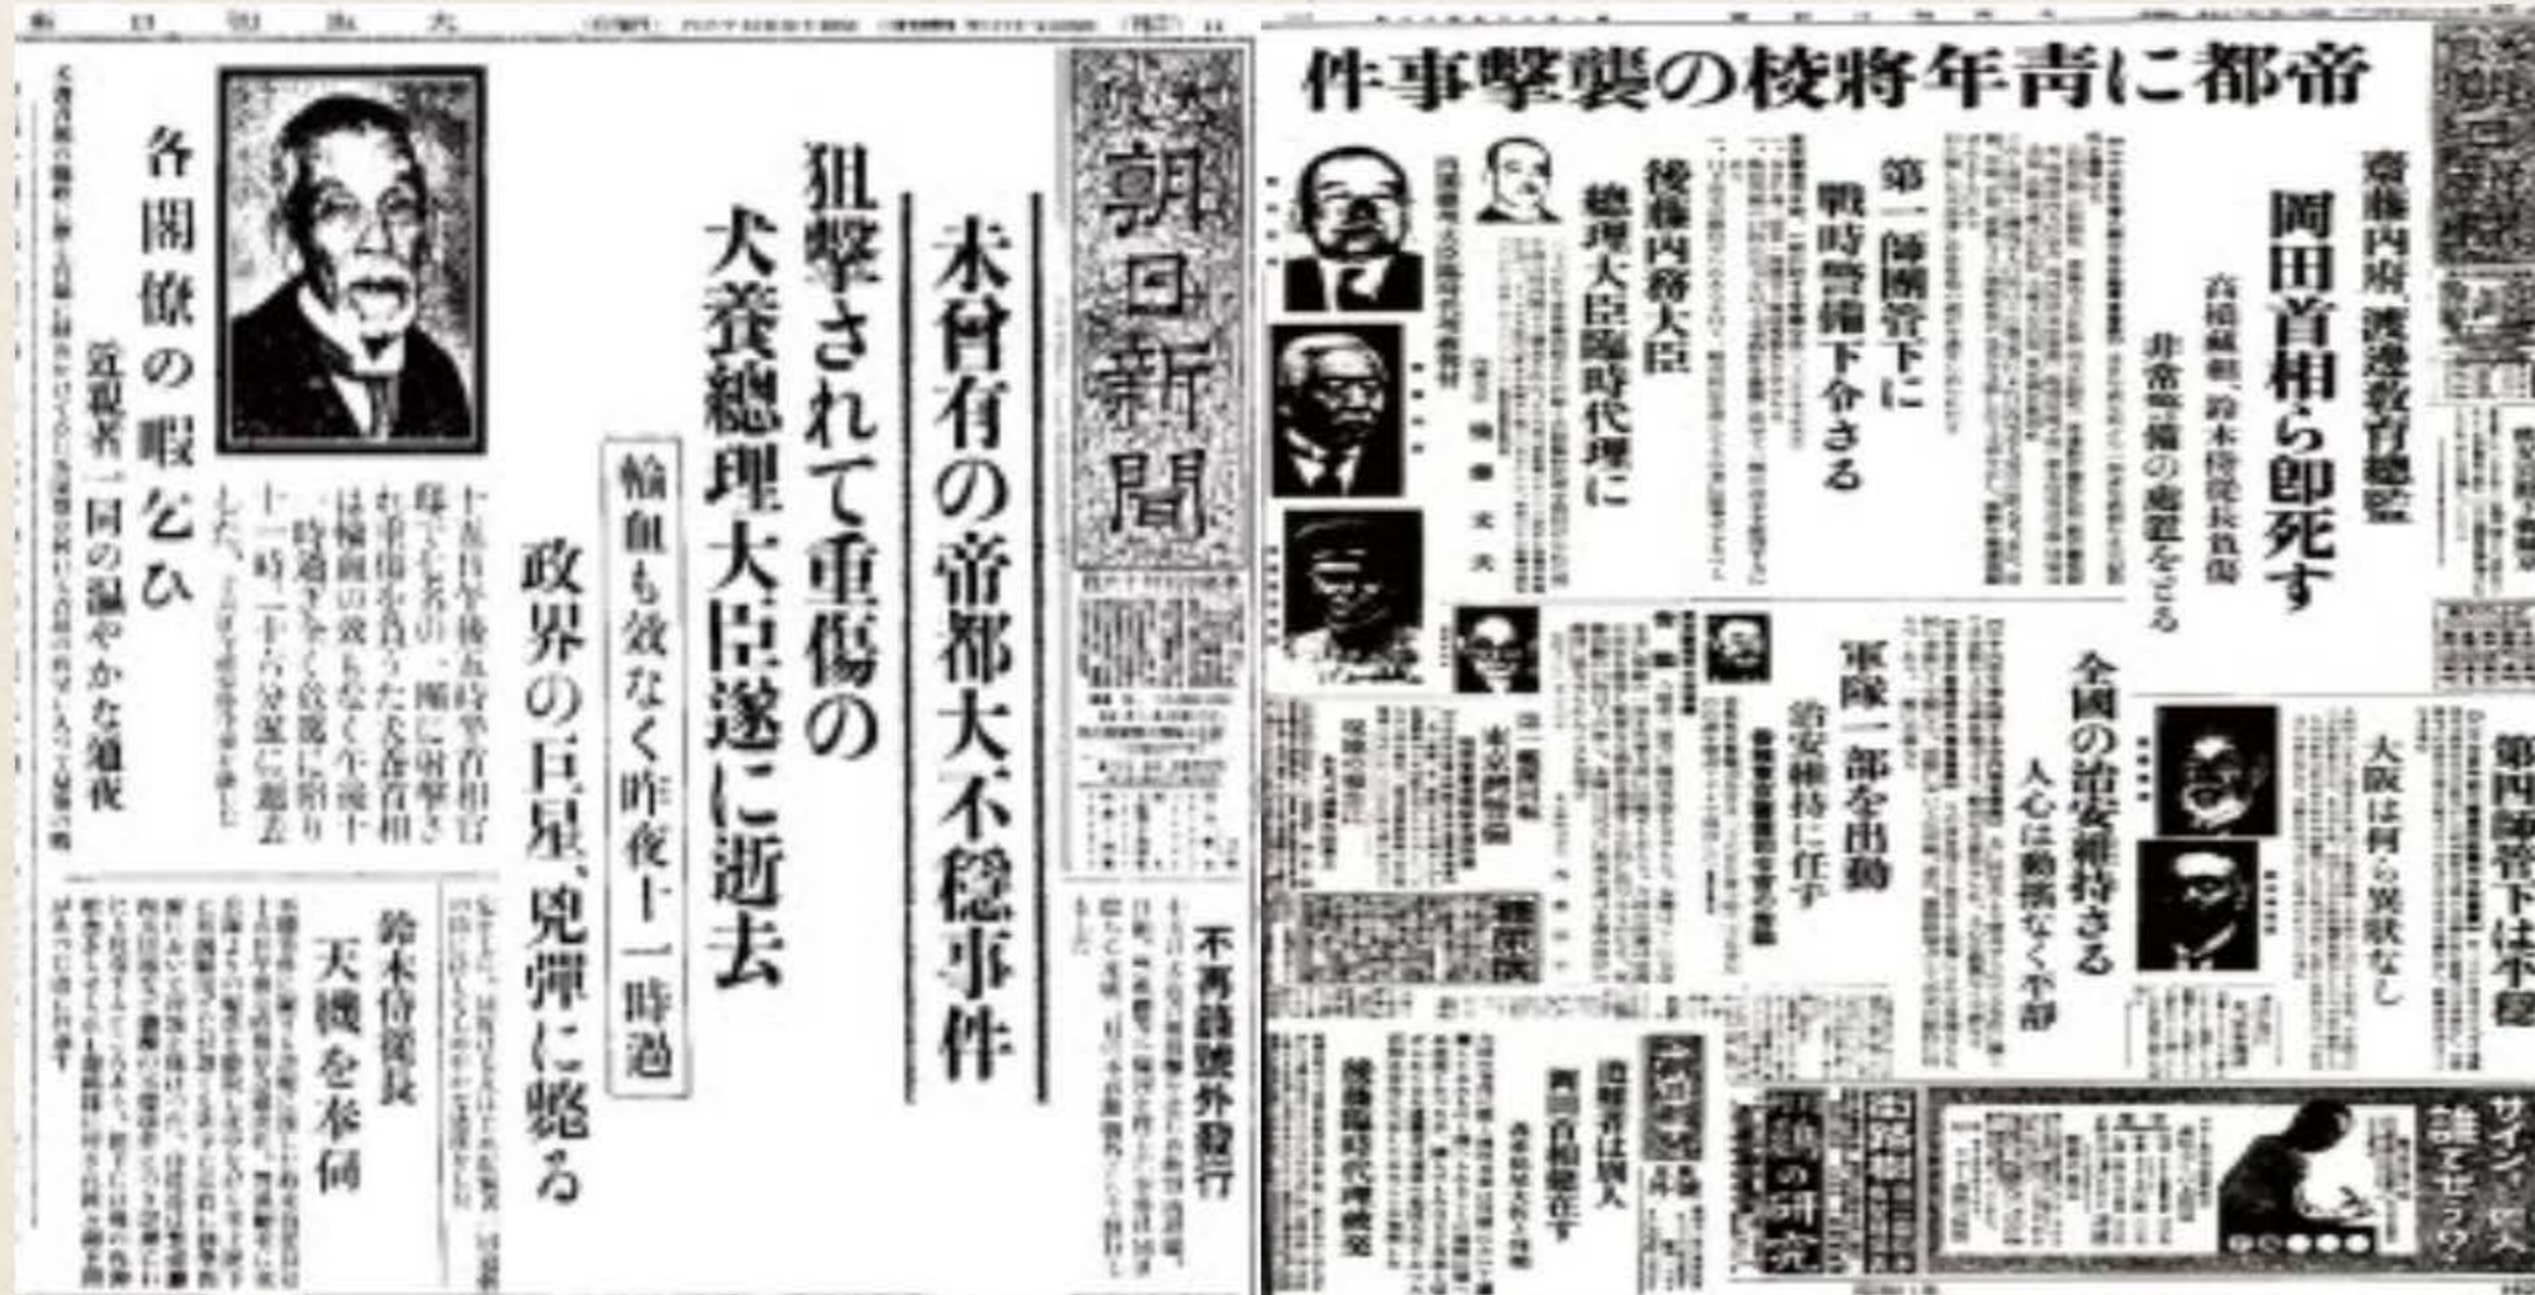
朝日新聞

未曾有の帝都大不穏事件

狙撃されて重傷の犬養總理大臣遂に逝去

輸血も效なく昨夜十一時過

政界の巨星、兇彈に斃る

各閣僚の暇乞ひ

近親者一同の温やかな通夜

十五日午後五時半首相官邸で七名の一團に射撃された重傷を負うた犬養首相は輸血の效もなく容態に陥り十一時過ぎ全く危篤に陥り十一時二十六分遂に逝去した

鈴木侍從長

天機を奉伺

不再錄號外發行

帝都に青年將校の襲撃事件

齋藤内府、渡邊教育總監

岡田首相ら即死す

高橋藏相、鈴木侍從長負傷

非常警備の處置をとる

第一師團管下に

戰時警備下令さる

後藤内務大臣

總理大臣臨時代理に

軍隊一部を出動

治安維持に任ず

全國の治安維持さる

人心は動揺なく平靜

大阪は何ら異状なし

第四師團管下は平穩

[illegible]